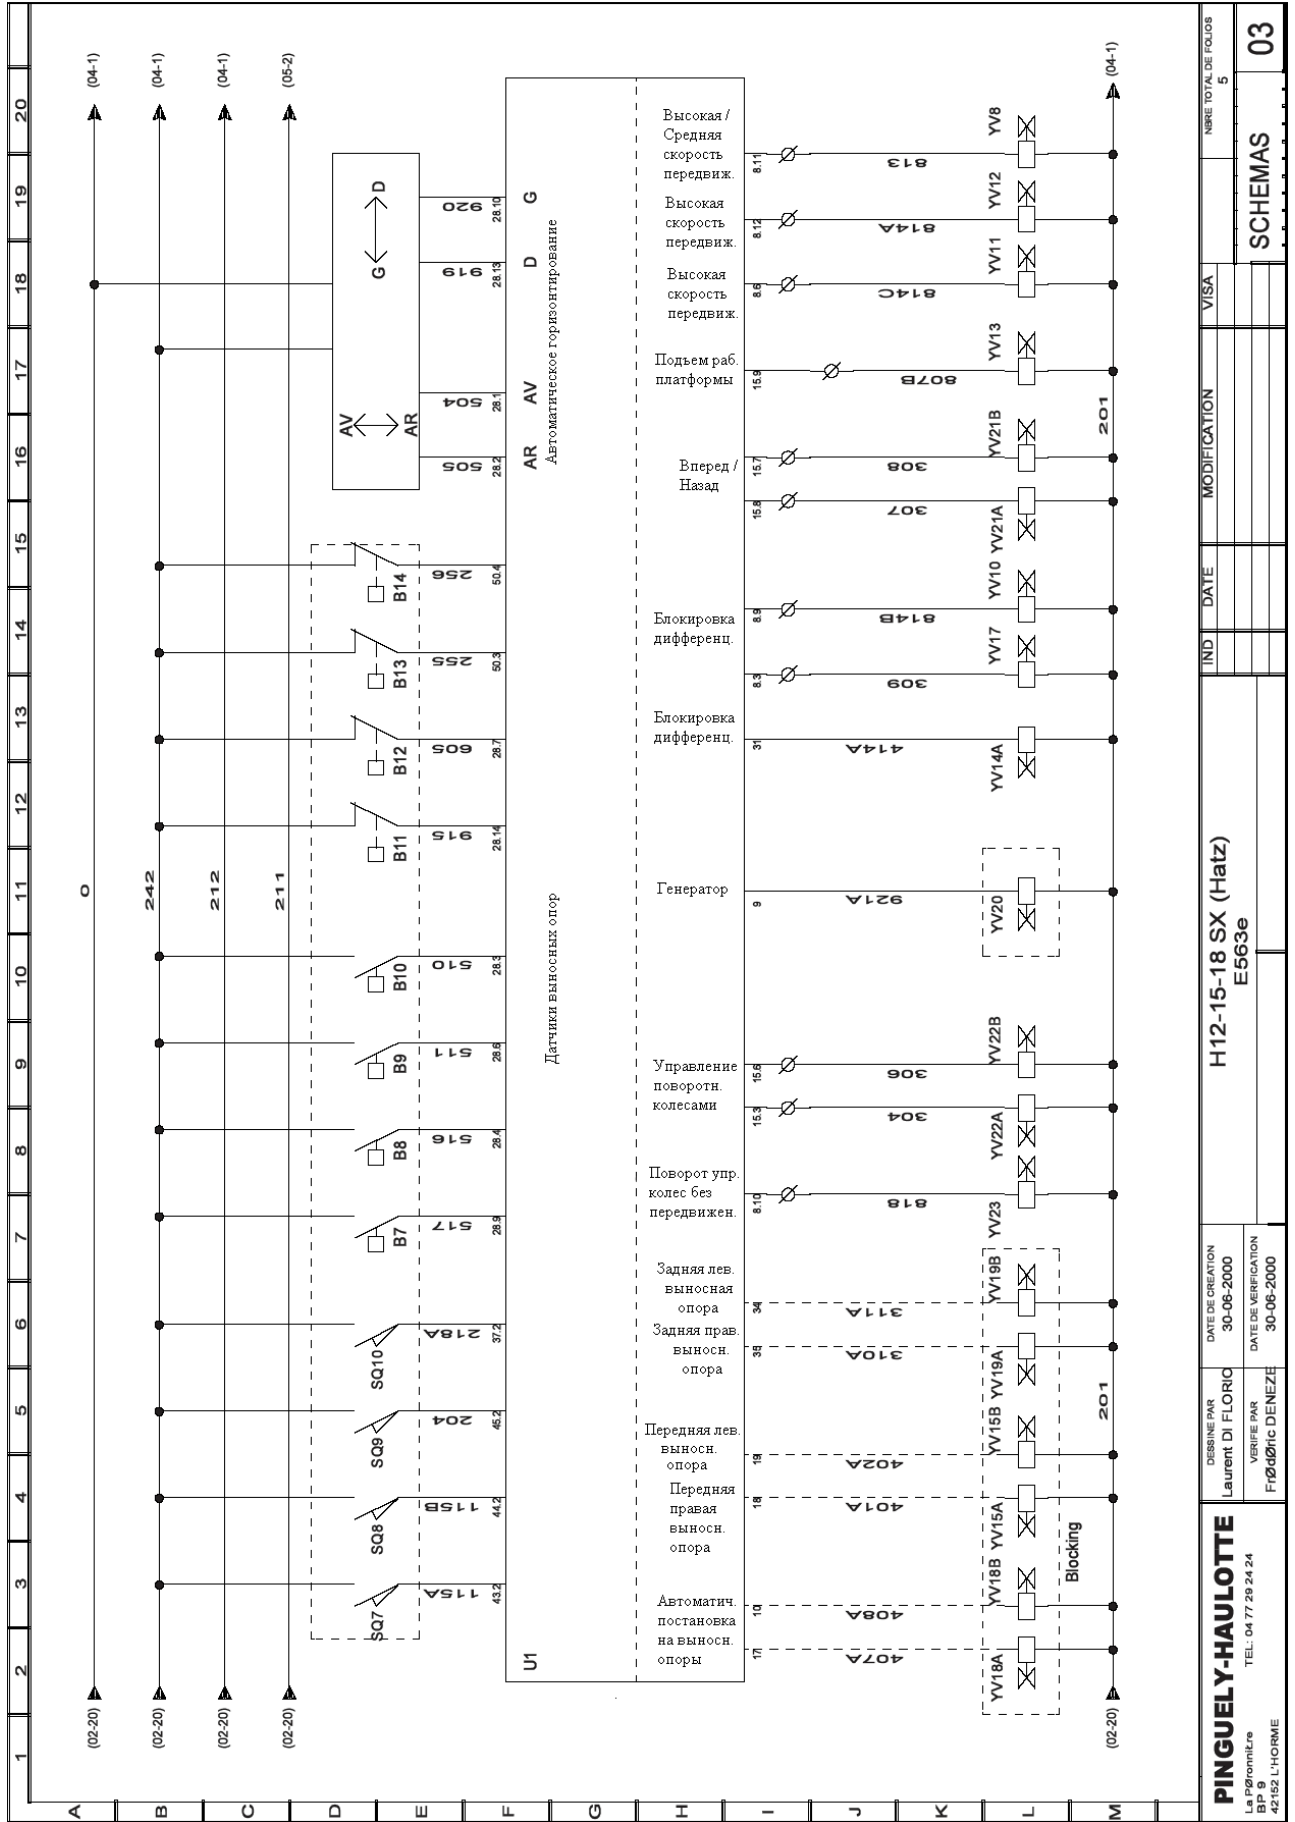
(04-1) (04-1) (04-1) (05-2) (04-1)

20 19 18 17 16 15 14 13 12 11 10 9 8 7 6 5 4 3 2 1

A B C D E F G H I J K L M

G D
AV AR
920 28.10
919 28.13
504 28.1
505 28.2
G D AV AR
Автоматическое горизонтирование

Высокая / Средняя скорость передвиж. 8.11 813 YV8
Высокая скорость передвиж. 8.12 814A YV12
Высокая скорость передвиж. 8.6 814C YV11
Подъем раб. платформы 15.9 807B YV13
Вперед / Назад 15.7 308 YV21B
15.8 307 YV21A
201
Блокировка дифференц. 8.9 814B YV10
8.3 309 YV17
Блокировка дифференц. 31 414A YV14A
Генератор 9 921A YV20
Управление поворотн. колесами 15.6 306 YV22B
15.3 304 YV22A
Поворот упр. колес без передвижен. 8.10 818 YV23
Задняя лев. выносная опора 34 311A YV19B
Задняя прав. выносн. опора 33 310A YV19A
201
Передняя лев. выносн. опора 19 402A YV15B
Передняя правая выносн. опора 18 401A YV15A
Blocking
Автоматич. постановка на выносн. опоры 10 408A YV18B
17 407A YV18A

Датчики выносных опор
U1

O 242 212 211

B14 256 50.4
B13 255 50.3
B12 605 28.7
B11 915 28.14
B10 510 28.3
B9 511 28.6
B8 516 28.4
B7 517 28.9
SQ10 218A 37.2
SQ9 204 45.2
SQ8 115B 44.2
SQ7 115A 43.2

(02-20) (02-20) (02-20) (02-20) (02-20)

NBRE TOTAL DE FOLIOS 5
03
SCHEMAS
VISA
MODIFICATION
DATE
IND
H12-15-18 SX (Hatz)
E563e
DATE DE CREATION 30-06-2000
DATE DE VERIFICATION 30-06-2000
DESSINE PAR Laurent DI FLORIO
VERIFIE PAR FrØdØric DENEZE
PINGUELY-HAULOTTE
La PØronnitre BP 9 42152 L'HORME
TEL: 04 77 29 24 24